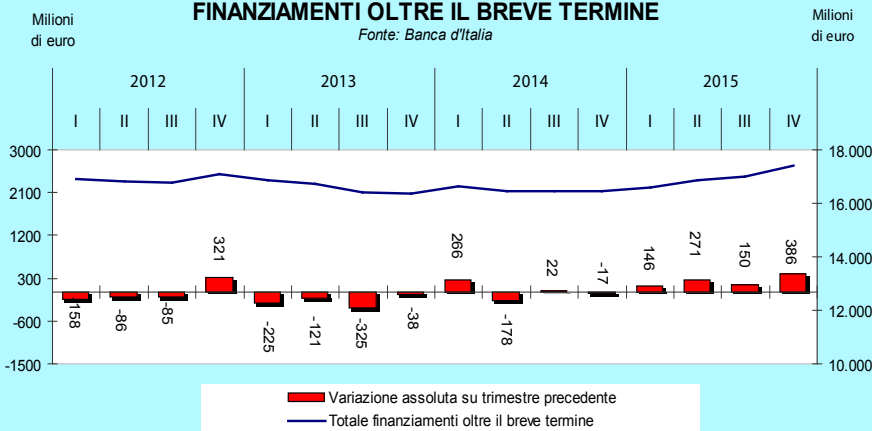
Milioni di euro

FINANZIAMENTI OLTRE IL BREVE TERMINE

Fonte: Banca d'Italia

Milioni di euro

| 2012 | | | | 2013 | | | | 2014 | | | | 2015 | | | |
|---|---|---|---|---|---|---|---|---|---|---|---|---|---|---|---|
| I | II | III | IV | I | II | III | IV | I | II | III | IV | I | II | III | IV |

3000
2100
1200
300
-600
-1500

18.000
16.000
14.000
12.000
10.000

-158
-86
-85
321
-225
-121
-325
-38
266
-178
22
-17
146
271
150
386

Variazione assoluta su trimestre precedente
Totale finanziamenti oltre il breve termine